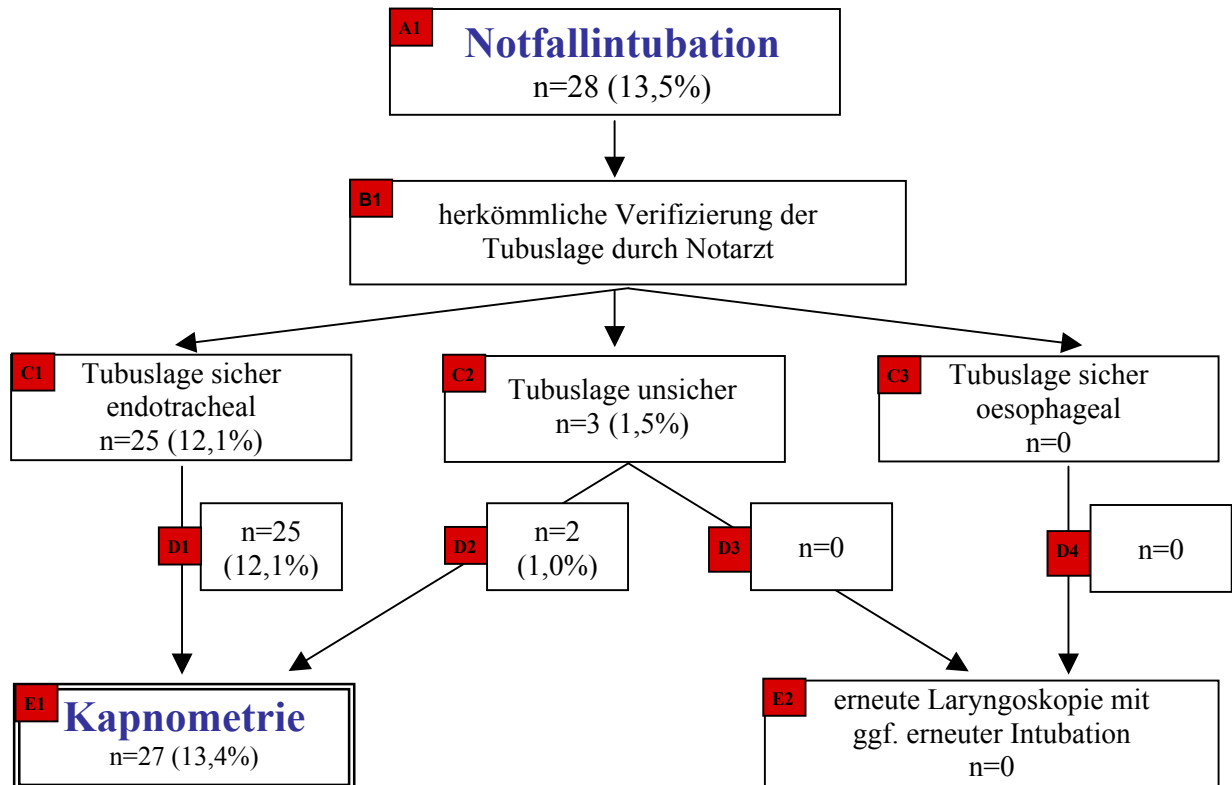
A1 Notfallintubation
n=28 (13,5%)

B1 herkömmliche Verifizierung der Tubuslage durch Notarzt

C1 Tubuslage sicher endotracheal
n=25 (12,1%)

C2 Tubuslage unsicher
n=3 (1,5%)

C3 Tubuslage sicher oesophageal
n=0

D1 n=25 (12,1%)

D2 n=2 (1,0%)

D3 n=0

D4 n=0

E1 Kapnometrie
n=27 (13,4%)

E2 erneute Laryngoskopie mit ggf. erneuter Intubation
n=0